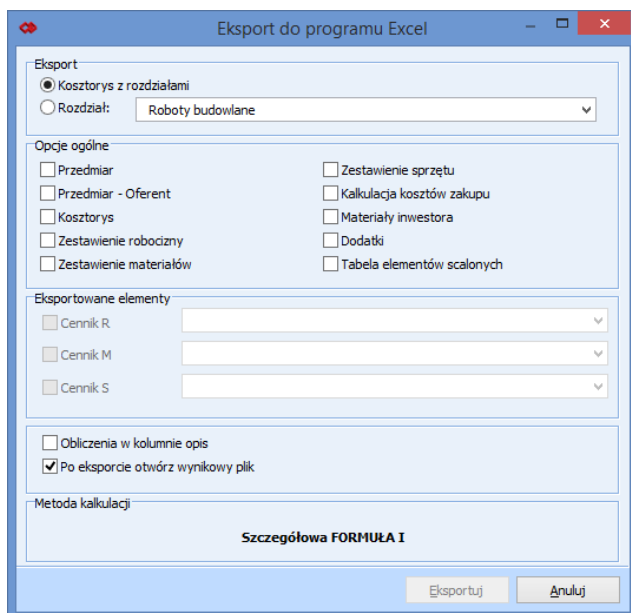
Eksport do programu Excel

Eksport
Kosztorys z rozdziałami
Rozdział: Roboty budowlane

Opcje ogólne
Przedmiar
Przedmiar - Oferent
Kosztorys
Zestawienie robocizny
Zestawienie materiałów
Zestawienie sprzętu
Kalkulacja kosztów zakupu
Materiały inwestora
Dodatki
Tabela elementów scalonych

Eksportowane elementy
Cennik R
Cennik M
Cennik S

Obliczenia w kolumnie opis
Po eksporcie otwórz wynikowy plik

Metoda kalkulacji
Szczegółowa FORMUŁA I

Eksportuj
Anuluj